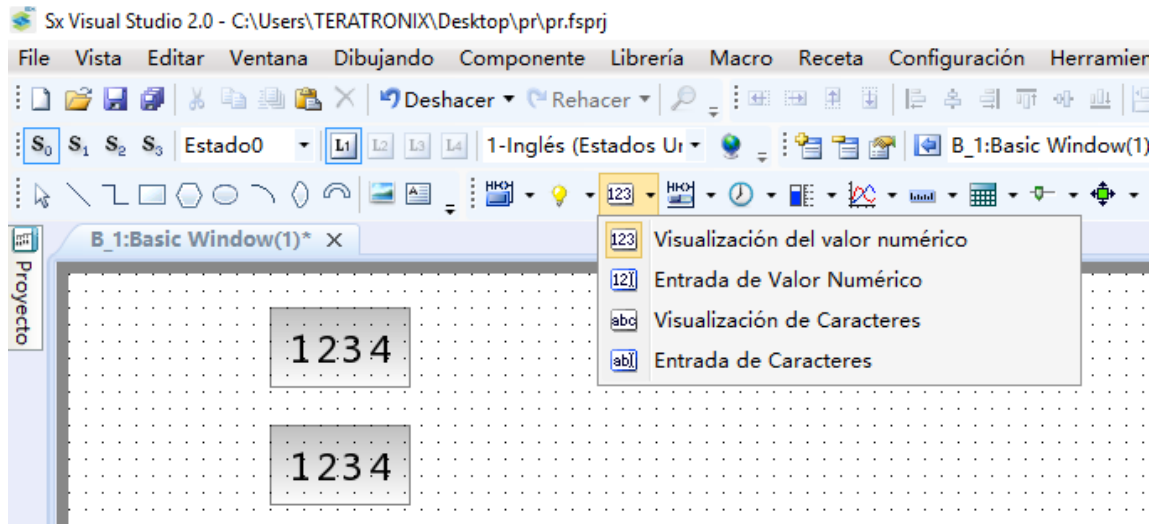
Sx Visual Studio 2.0 - C:\Users\TERATRONIX\Desktop\pr\pr.fsprj

File Vista Editar Ventana Dibujando Componente Librería Macro Receta Configuración Herramien

Deshacer Rehacer

$S_0$ $S_1$ $S_2$ $S_3$ Estado0 L1 L2 L3 L4 1-Inglés (Estados Ur B_1:Basic Window(1)

123

Proyecto

B_1:Basic Window(1)* ×

123 Visualización del valor numérico
12 Entrada de Valor Numérico
abc Visualización de Caracteres
ab Entrada de Caracteres

1234

1234